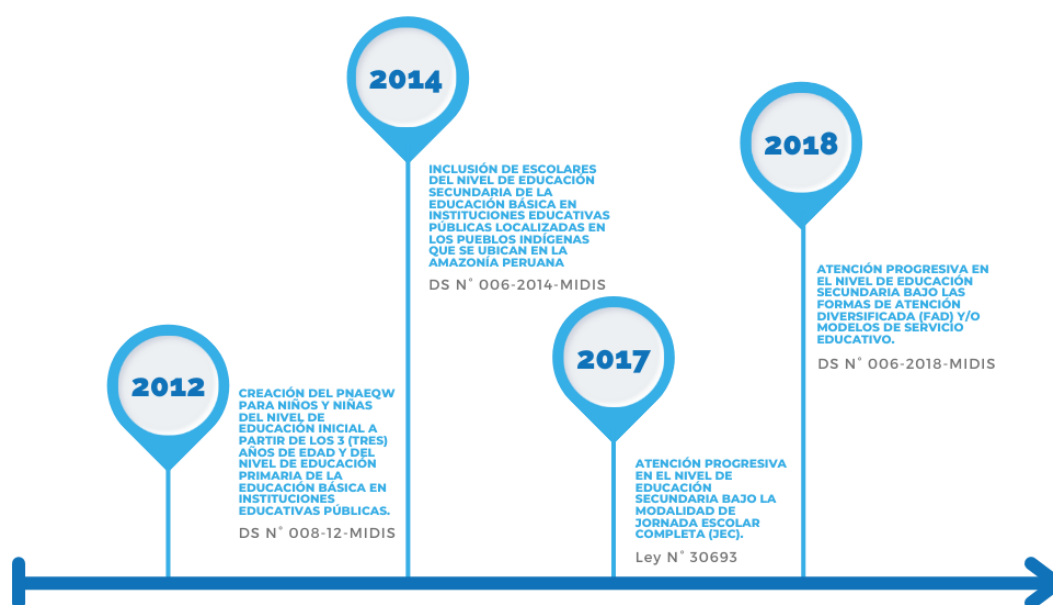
2012

CREACIÓN DEL PNAEQW PARA NIÑOS Y NIÑAS DEL NIVEL DE EDUCACIÓN INICIAL A PARTIR DE LOS 3 (TRES) AÑOS DE EDAD Y DEL NIVEL DE EDUCACIÓN PRIMARIA DE LA EDUCACIÓN BÁSICA EN INSTITUCIONES EDUCATIVAS PÚBLICAS.

DS N° 008-12-MIDIS

2014

INCLUSIÓN DE ESCOLARES DEL NIVEL DE EDUCACIÓN SECUNDARIA DE LA EDUCACIÓN BÁSICA EN INSTITUCIONES EDUCATIVAS PÚBLICAS LOCALIZADAS EN LOS PUEBLOS INDÍGENAS QUE SE UBICAN EN LA AMAZONÍA PERUANA

DS N° 006-2014-MIDIS

2017

ATENCIÓN PROGRESIVA EN EL NIVEL DE EDUCACIÓN SECUNDARIA BAJO LA MODALIDAD DE JORNADA ESCOLAR COMPLETA (JEC).

Ley N° 30693

2018

ATENCIÓN PROGRESIVA EN EL NIVEL DE EDUCACIÓN SECUNDARIA BAJO LAS FORMAS DE ATENCIÓN DIVERSIFICADA (FAD) Y/O MODELOS DE SERVICIO EDUCATIVO.

DS N° 006-2018-MIDIS